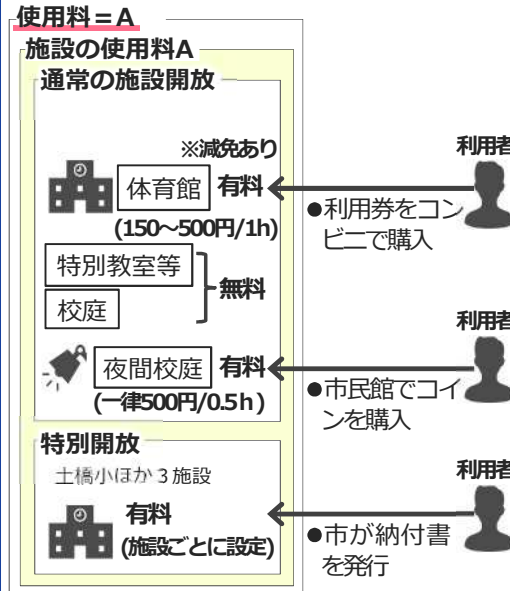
使用料＝A

施設の使用料A

通常の施設開放

※減免あり

体育館 有料
(150~500円/1h)

利用者
●利用券をコンビニで購入

特別教室等
校庭
無料

夜間校庭 有料
(一律500円/0.5h)

利用者
●市民館でコインを購入

特別開放
土橋小ほか３施設

有料
(施設ごとに設定)

利用者
●市が納付書を発行